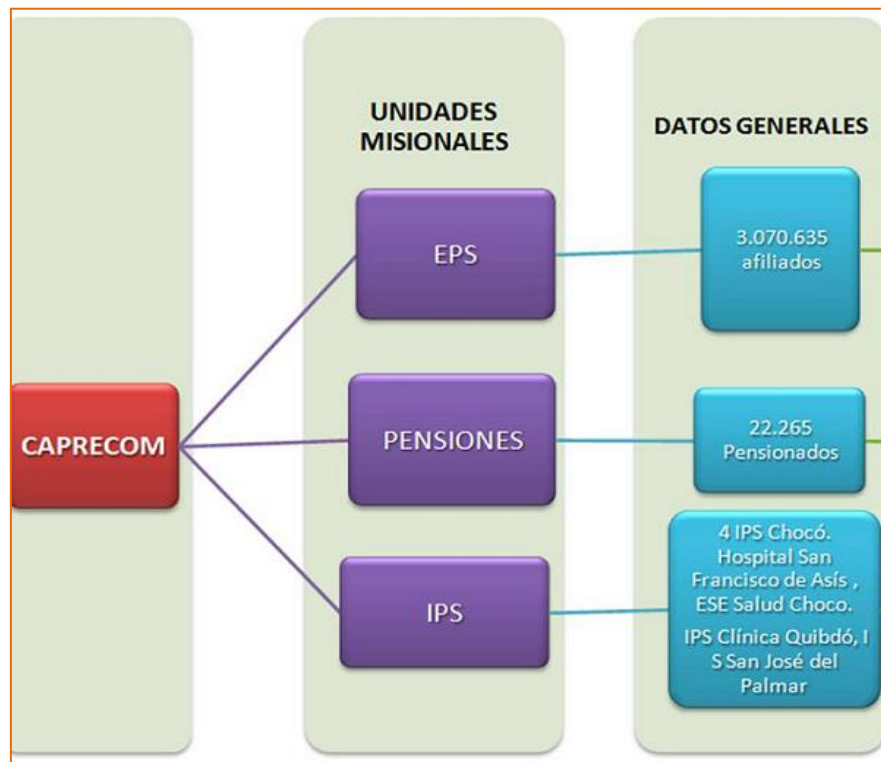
UNIDADES MISIONALES

DATOS GENERALES

CAPRECOM

EPS

3.070.635 afiliados

PENSIONES

22.265 Pensionados

IPS

4 IPS Chocó. Hospital San Francisco de Asís , ESE Salud Choco.

IPS Clínica Quibdó, I S San José del Palmar